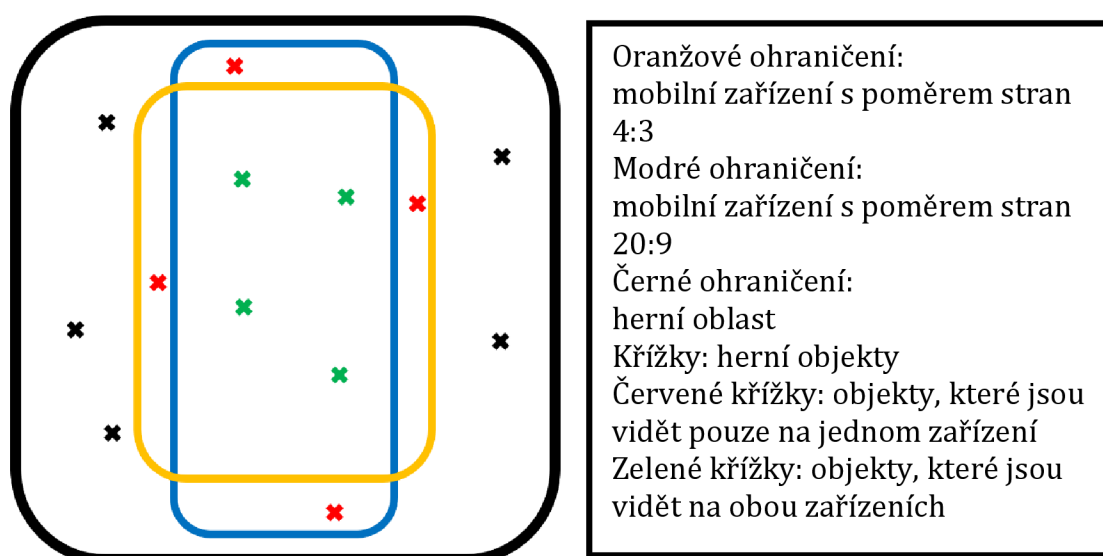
Oranžové ohraničení:
mobilní zařízení s poměrem stran 4:3
Modré ohraničení:
mobilní zařízení s poměrem stran 20:9
Černé ohraničení:
herní oblast
Křížky: herní objekty
Červené křížky: objekty, které jsou vidět pouze na jednom zařízení
Zelené křížky: objekty, které jsou vidět na obou zařízeních